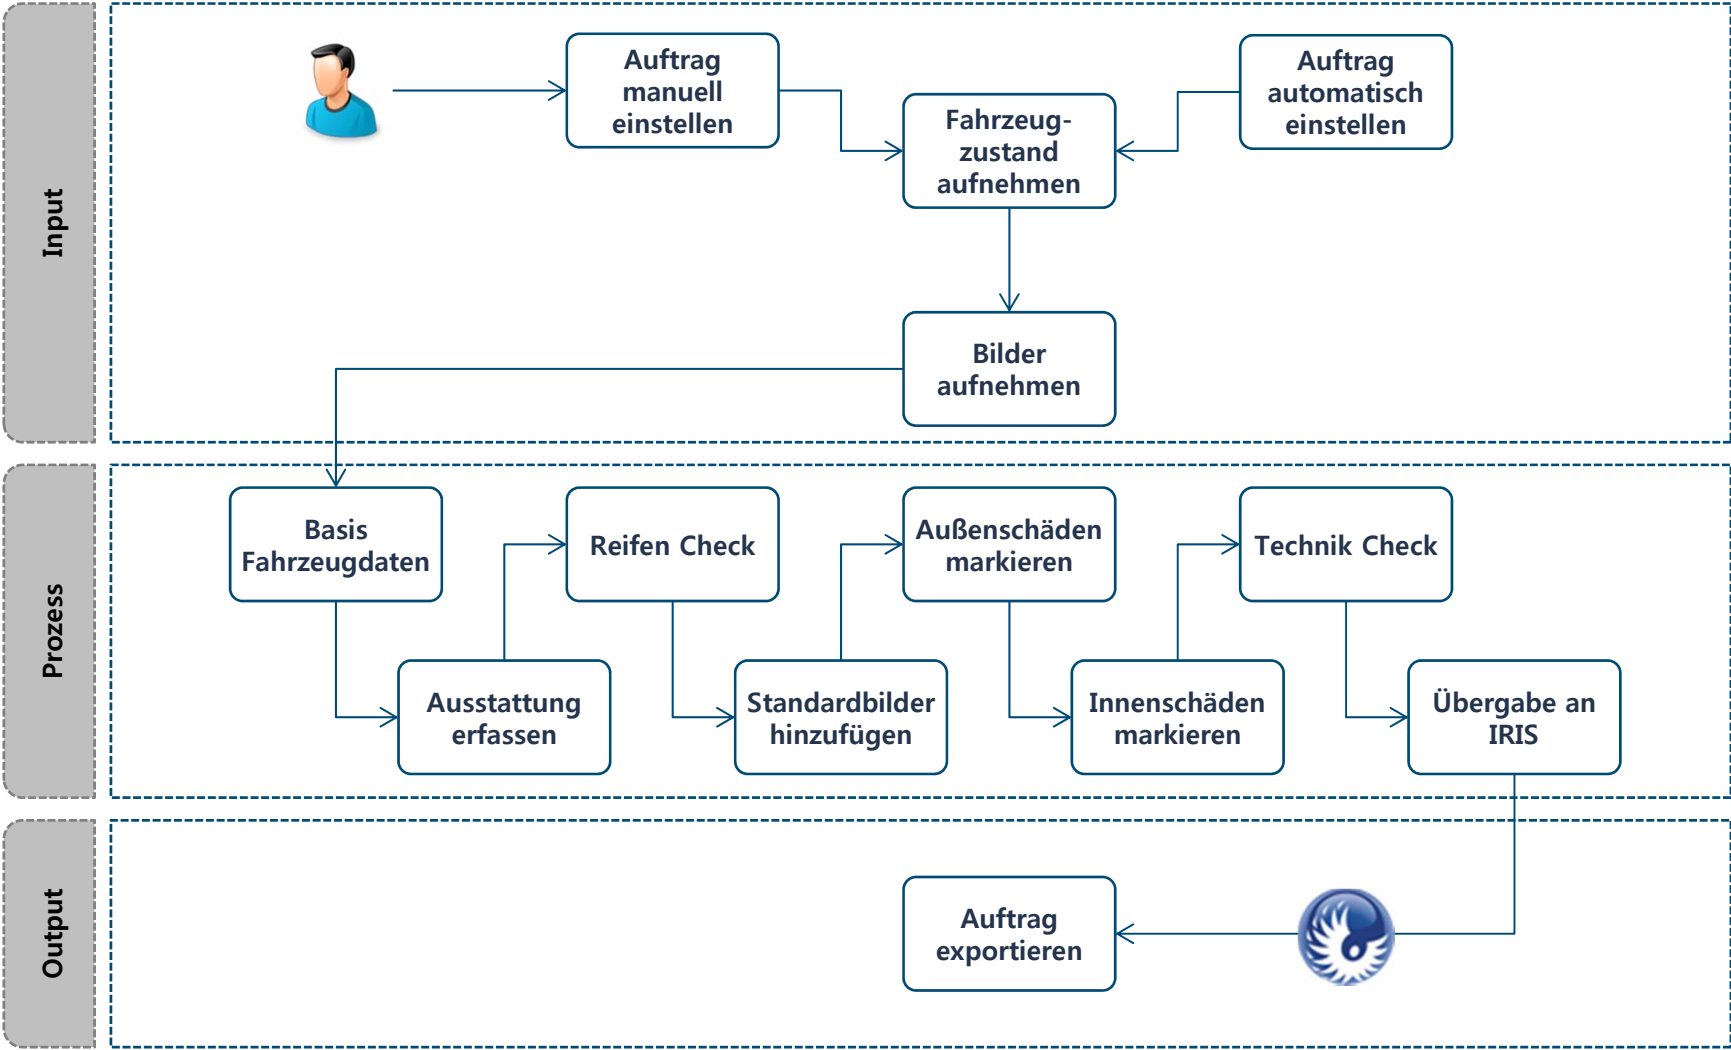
Input

Auftrag manuell einstellen

Fahrzeug-zustand aufnehmen

Auftrag automatisch einstellen

Bilder aufnehmen

Prozess

Basis Fahrzeugdaten

Reifen Check

Außenschäden markieren

Technik Check

Ausstattung erfassen

Standardbilder hinzufügen

Innenschäden markieren

Übergabe an IRIS

Output

Auftrag exportieren